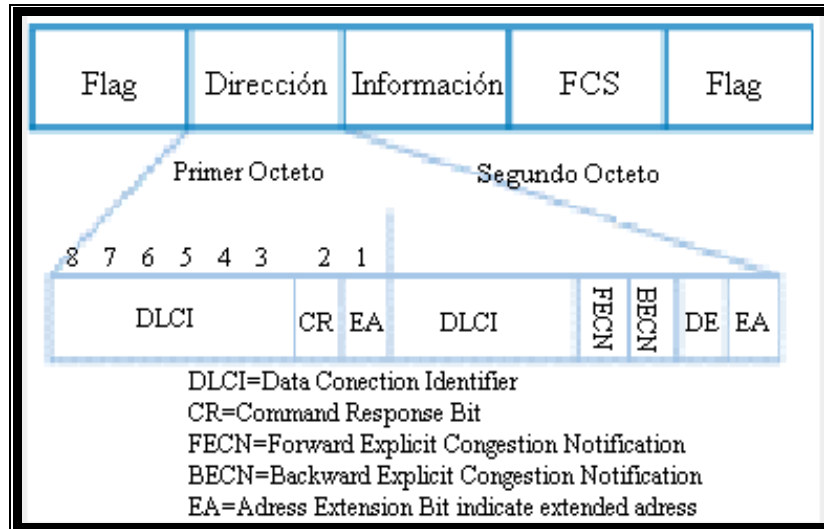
Flag | Dirección | Información | FCS | Flag

Primer Octeto

Segundo Octeto

8 7 6 5 4 3 2 1

DLCI | CR | EA | DLCI | FECN | BECN | DE | EA

DLCI=Data Conection Identifier
CR=Command Response Bit
FECN=Forward Explicit Congestion Notification
BECN=Backward Explicit Congestion Notification
EA=Adress Extension Bit indicate extended adress